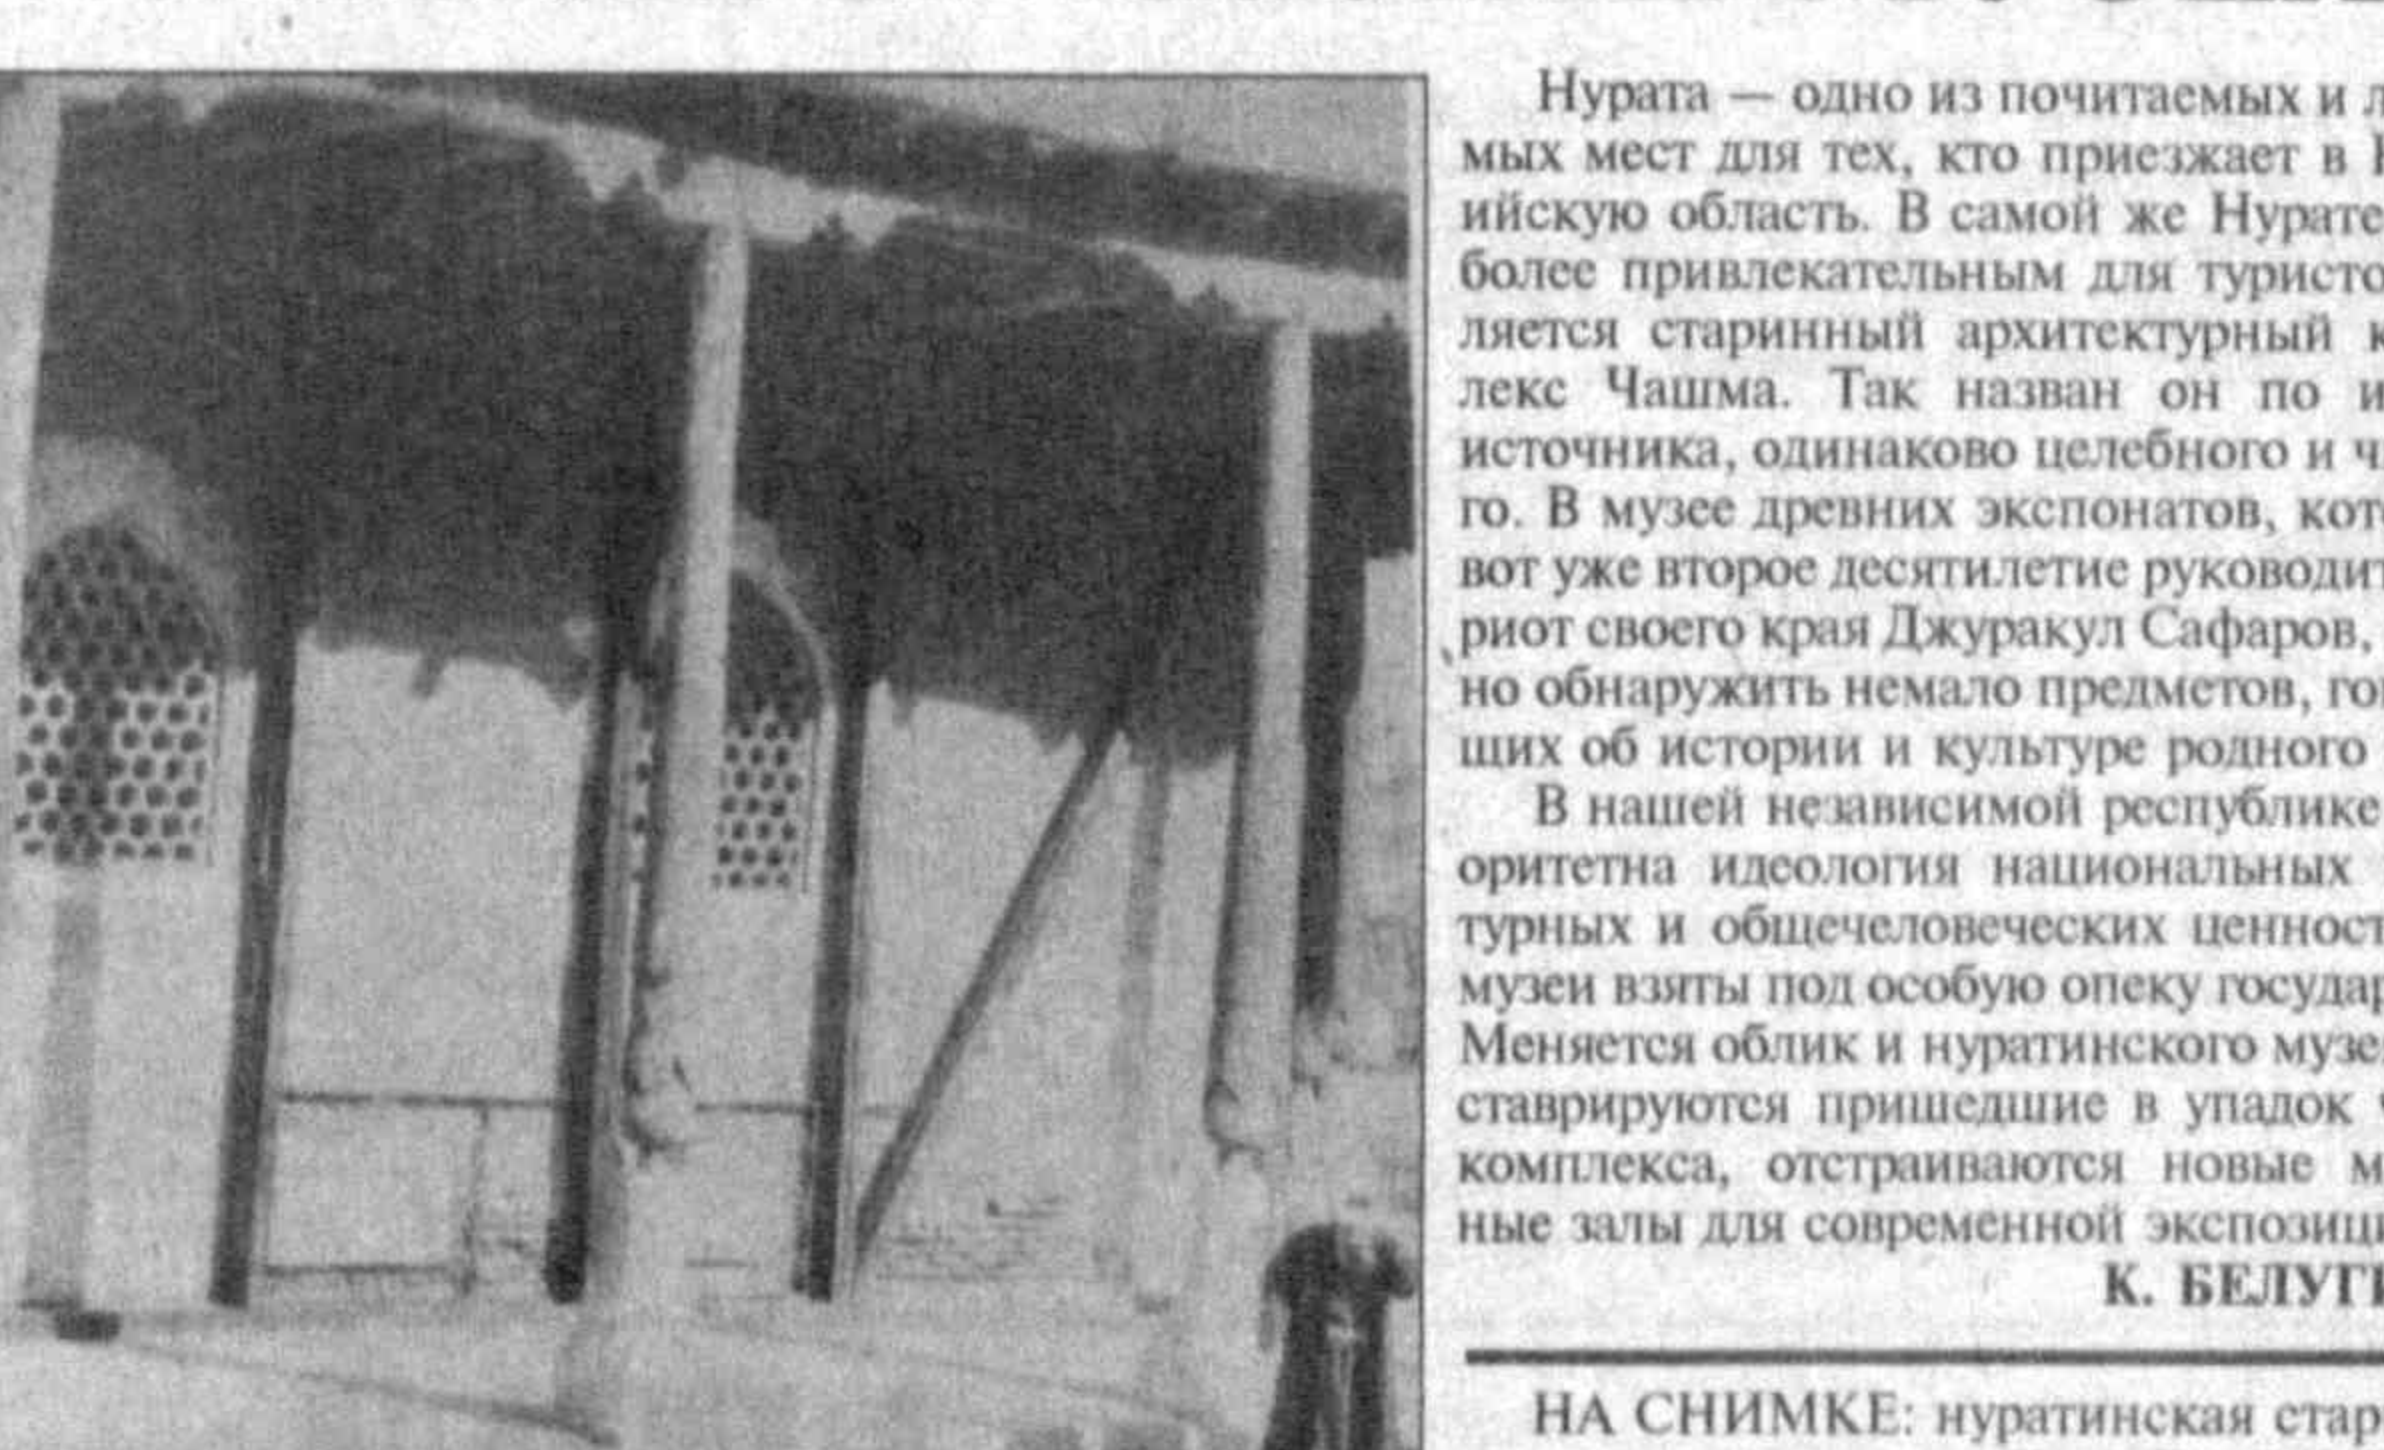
Нурата — одно из почитаемых и л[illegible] мых мест для тех, кто приезжает в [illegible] ийскую область. В самой же Нурате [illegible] более привлекательным для туристо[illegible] ляется старинный архитектурный к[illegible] лекс Чашма. Так назван он по и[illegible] источника, одинаково целебного и ч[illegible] го. В музее древних экспонатов, кот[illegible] вот уже второе десятилетие руководит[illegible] риот своего края Джуракул Сафаров, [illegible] но обнаружить немало предметов, го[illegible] щих об истории и культуре родного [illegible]

В нашей независимой республике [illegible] оритетна идеология национальных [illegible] турных и общечеловеческих ценност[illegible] музеи взяты под особую опеку государ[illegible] Меняется облик и нуратинского музе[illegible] ставрируются пришедшие в упадок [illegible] комплекса, отстраиваются новые м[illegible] ные залы для современной экспозиц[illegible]

К. БЕЛУГ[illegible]

НА СНИМКЕ: нуратинская стар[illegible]